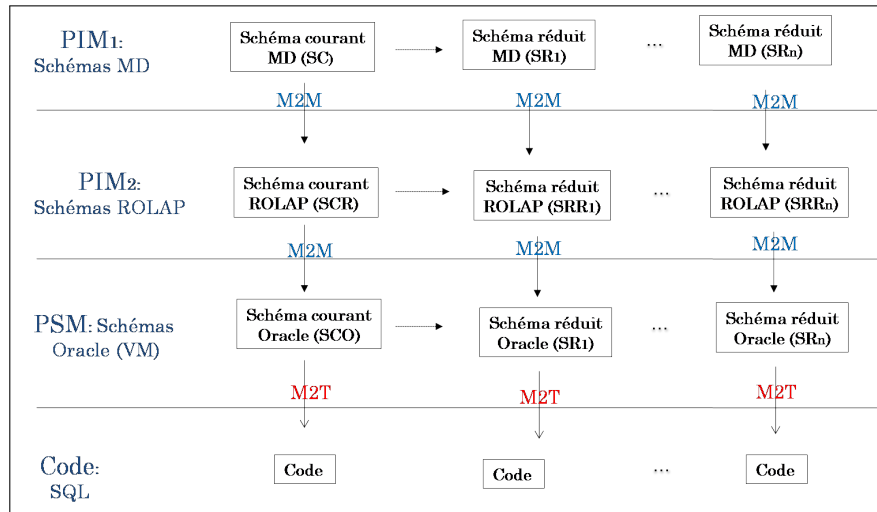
PIM1: Schémas MD

Schéma courant MD (SC)

Schéma réduit MD (SR1)

…

Schéma réduit MD (SRn)

M2M

M2M

M2M

PIM2: Schémas ROLAP

Schéma courant ROLAP (SCR)

Schéma réduit ROLAP (SRR1)

…

Schéma réduit ROLAP (SRRn)

M2M

M2M

M2M

PSM: Schémas Oracle (VM)

Schéma courant Oracle (SCO)

Schéma réduit Oracle (SR1)

…

Schéma réduit Oracle (SRn)

M2T

M2T

M2T

Code: SQL

Code

Code

…

Code